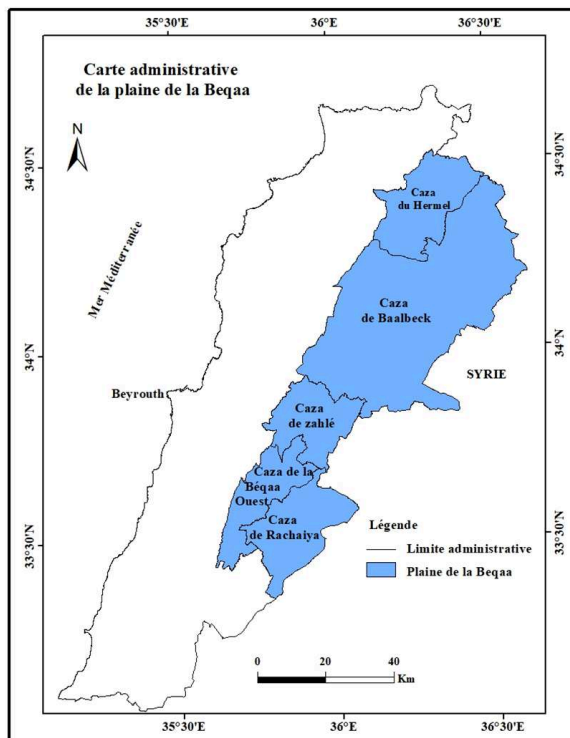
35°30'E 36°E 36°30'E

Carte administrative de la plaine de la Beqaa

N

34°30'N

34°30'N

Caza du Hermel

Mer Méditerranée

Caza de Baalbeck

34°N

34°N

SYRIE

Beyrouth

Caza de zahlé

Caza de la Béqaa Ouest

Caza de Rachaiya

Légende

Limite administrative

Plaine de la Beqaa

33°30'N

33°30'N

0 20 40 Km

35°30'E 36°E 36°30'E